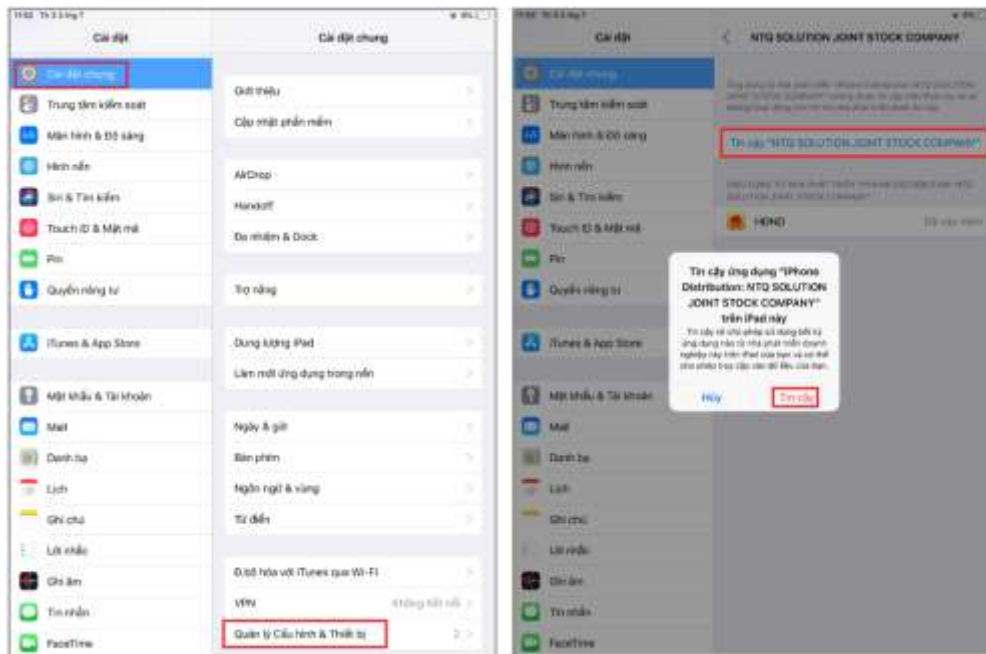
Cài đặt

Cài đặt chung

Trung tâm kiểm soát

Màn hình & Độ sáng

Hình nền

Siri & Tìm kiếm

Touch ID & Mật mã

Pin

Quyền riêng tư

iTunes & App Store

Mật khẩu & Tài khoản

Mail

Danh bạ

Lịch

Ghi chú

Lời nhắc

Ghi âm

Tin nhắn

FaceTime

Cài đặt chung

Giới thiệu

Cập nhật phần mềm

AirDrop

Handoff

Đa nhiệm & Dock

Trợ năng

Dung lượng iPad

Làm mới ứng dụng trong nền

Ngày & giờ

Bàn phím

Ngôn ngữ & vùng

Từ điển

Đồng bộ hóa với iTunes qua Wi-Fi

VPN

Không kết nối

Quản lý Cấu hình & Thiết bị

2

Cài đặt

NTQ SOLUTION JOINT STOCK COMPANY

Cài đặt chung

Trung tâm kiểm soát

Màn hình & Độ sáng

Hình nền

Siri & Tìm kiếm

Touch ID & Mật mã

Pin

Quyền riêng tư

iTunes & App Store

Mật khẩu & Tài khoản

Mail

Danh bạ

Lịch

Ghi chú

Lời nhắc

Ghi âm

Tin nhắn

FaceTime

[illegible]

Tin cậy "NTQ SOLUTION JOINT STOCK COMPANY"

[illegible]

HIDND

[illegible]

Tin cậy ứng dụng "iPhone Distribution: NTQ SOLUTION JOINT STOCK COMPANY" trên iPad này

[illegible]

Hủy

Tin cậy